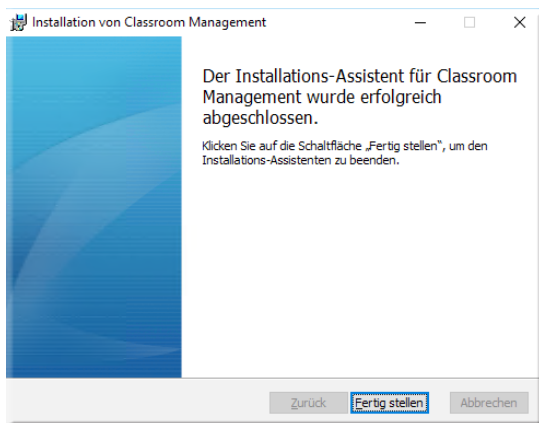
Installation von Classroom Management

Der Installations-Assistent für Classroom Management wurde erfolgreich abgeschlossen.

Klicken Sie auf die Schaltfläche „Fertig stellen", um den Installations-Assistenten zu beenden.

Zurück | Fertig stellen | Abbrechen